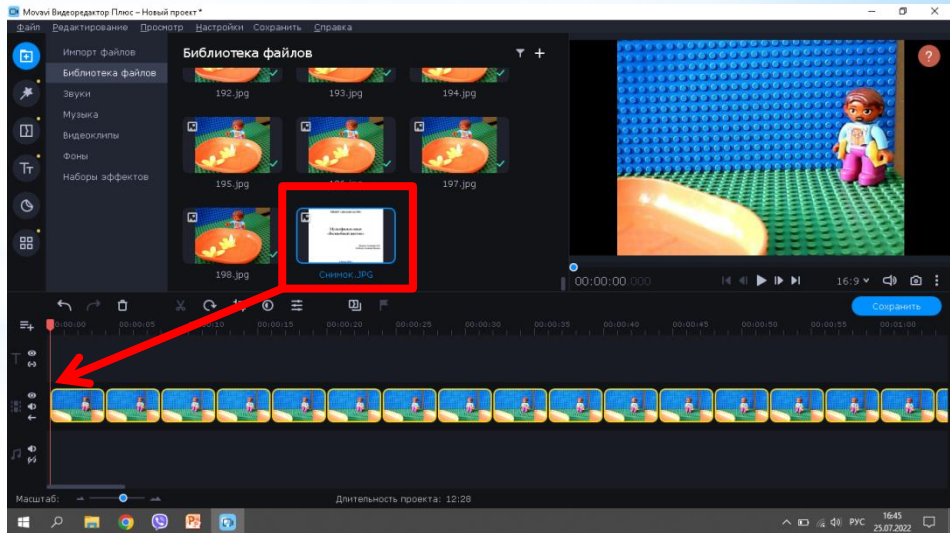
Movavi Видеоредактор Плюс – Новый проект *

Файл Редактирование Просмотр Настройки Сохранить Справка

Импорт файлов
Библиотека файлов
Звуки
Музыка
Видеоклипы
Фоны
Наборы эффектов

Библиотека файлов

192.jpg
193.jpg
194.jpg
195.jpg
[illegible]
197.jpg
198.jpg
Снимок.JPG

?

00:00:00.000

16:9

Сохранить

00:00:00 00:00:05 00:00:10 00:00:15 00:00:20 00:00:25 00:00:30 00:00:35 00:00:40 00:00:45 00:00:50 00:00:55 00:01:00

Масштаб:

Длительность проекта: 12:28

РУС 16:45 25.07.2022